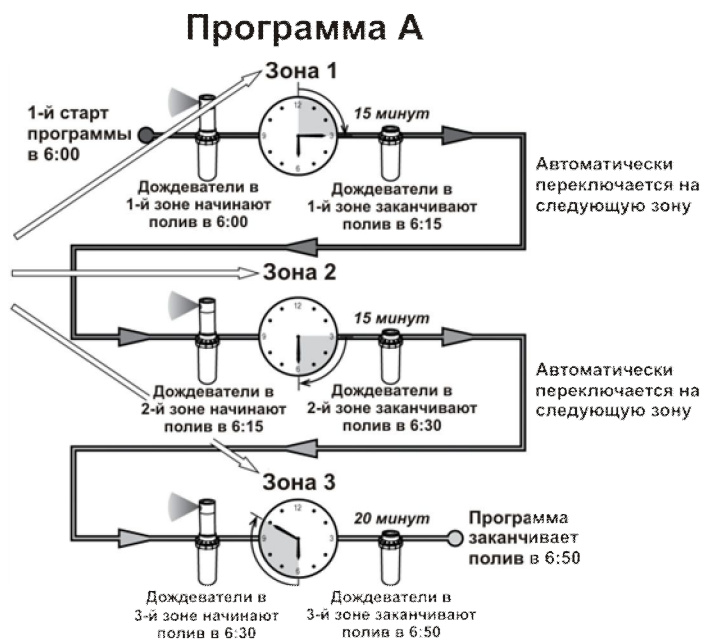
Программа А

Зона 1

1-й старт программы в 6:00

15 минут

Дождеватели в 1-й зоне начинают полив в 6:00

Дождеватели в 1-й зоне заканчивают полив в 6:15

Автоматически переключается на следующую зону

Зона 2

15 минут

Дождеватели в 2-й зоне начинают полив в 6:15

Дождеватели в 2-й зоне заканчивают полив в 6:30

Автоматически переключается на следующую зону

Зона 3

20 минут

Программа заканчивает полив в 6:50

Дождеватели в 3-й зоне начинают полив в 6:30

Дождеватели в 3-й зоне заканчивают полив в 6:50